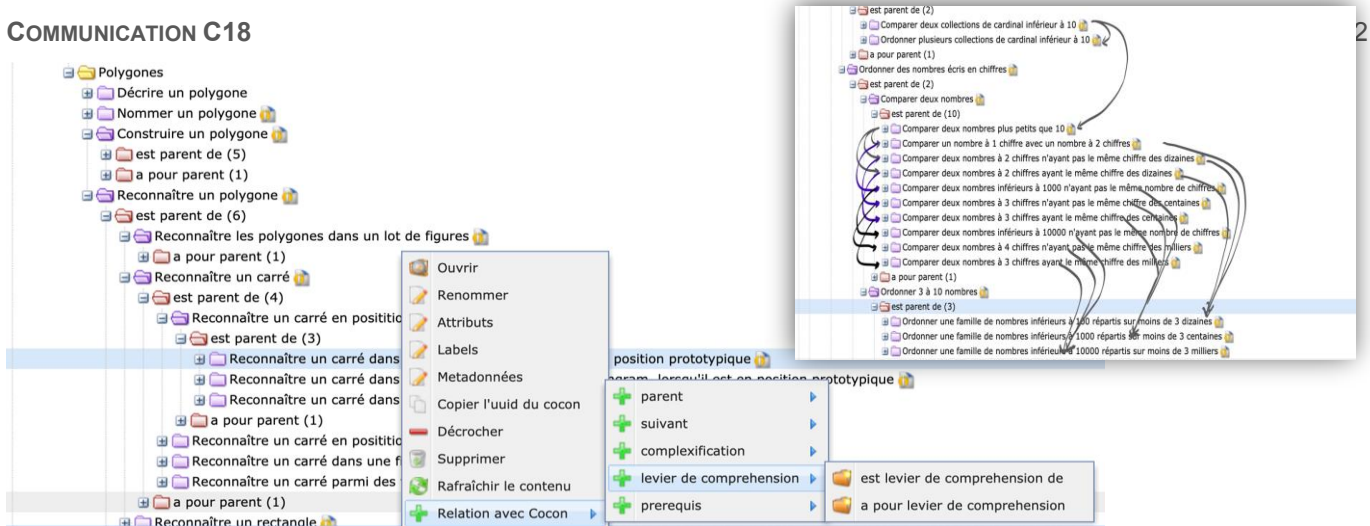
COMMUNICATION C18

2

Polygones
Décrire un polygone
Nommer un polygone
Construire un polygone
est parent de (5)
a pour parent (1)
Reconnaître un polygone
est parent de (6)
Reconnaître les polygones dans un lot de figures
a pour parent (1)
Reconnaître un carré
est parent de (4)
Reconnaître un carré en positio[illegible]
est parent de (3)
Reconnaître un carré dans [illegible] position prototypique
Reconnaître un carré dans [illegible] gram, lorsqu'il est en position prototypique
Reconnaître un carré dans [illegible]
a pour parent (1)
Reconnaître un carré en positio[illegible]
Reconnaître un carré dans une f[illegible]
Reconnaître un carré parmi des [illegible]
a pour parent (1)
Reconnaître un rectangle

Ouvrir
Renommer
Attributs
Labels
Metadonnées
Copier l'uuid du cocon
Décrocher
Supprimer
Rafraîchir le contenu
Relation avec Cocon

parent
suivant
complexification
levier de comprehension
prerequis

est levier de comprehension de
a pour levier de comprehension

est parent de (2)
Comparer deux collections de cardinal inférieur à 10
Ordonner plusieurs collections de cardinal inférieur à 10
a pour parent (1)
Ordonner des nombres écrits en chiffres
est parent de (2)
Comparer deux nombres
est parent de (10)
Comparer deux nombres plus petits que 10
Comparer un nombre à 1 chiffre avec un nombre à 2 chiffres
Comparer deux nombres à 2 chiffres n'ayant pas le même chiffre des dizaines
Comparer deux nombres à 2 chiffres ayant le même chiffre des dizaines
Comparer deux nombres inférieurs à 1000 n'ayant pas le même nombre de chiffres
Comparer deux nombres à 3 chiffres n'ayant pas le même chiffre des centaines
Comparer deux nombres à 3 chiffres ayant le même chiffre des centaines
Comparer deux nombres inférieurs à 10000 n'ayant pas le même nombre de chiffres
Comparer deux nombres à 4 chiffres n'ayant pas le même chiffre des milliers
Comparer deux nombres à 3 chiffres ayant le même chiffre des milliers
a pour parent (1)
Ordonner 3 à 10 nombres
est parent de (3)
Ordonner une famille de nombres inférieurs à 100 répartis sur moins de 3 dizaines
Ordonner une famille de nombres inférieurs à 1000 répartis sur moins de 3 centaines
Ordonner une famille de nombres inférieurs à 10000 répartis sur moins de 3 milliers